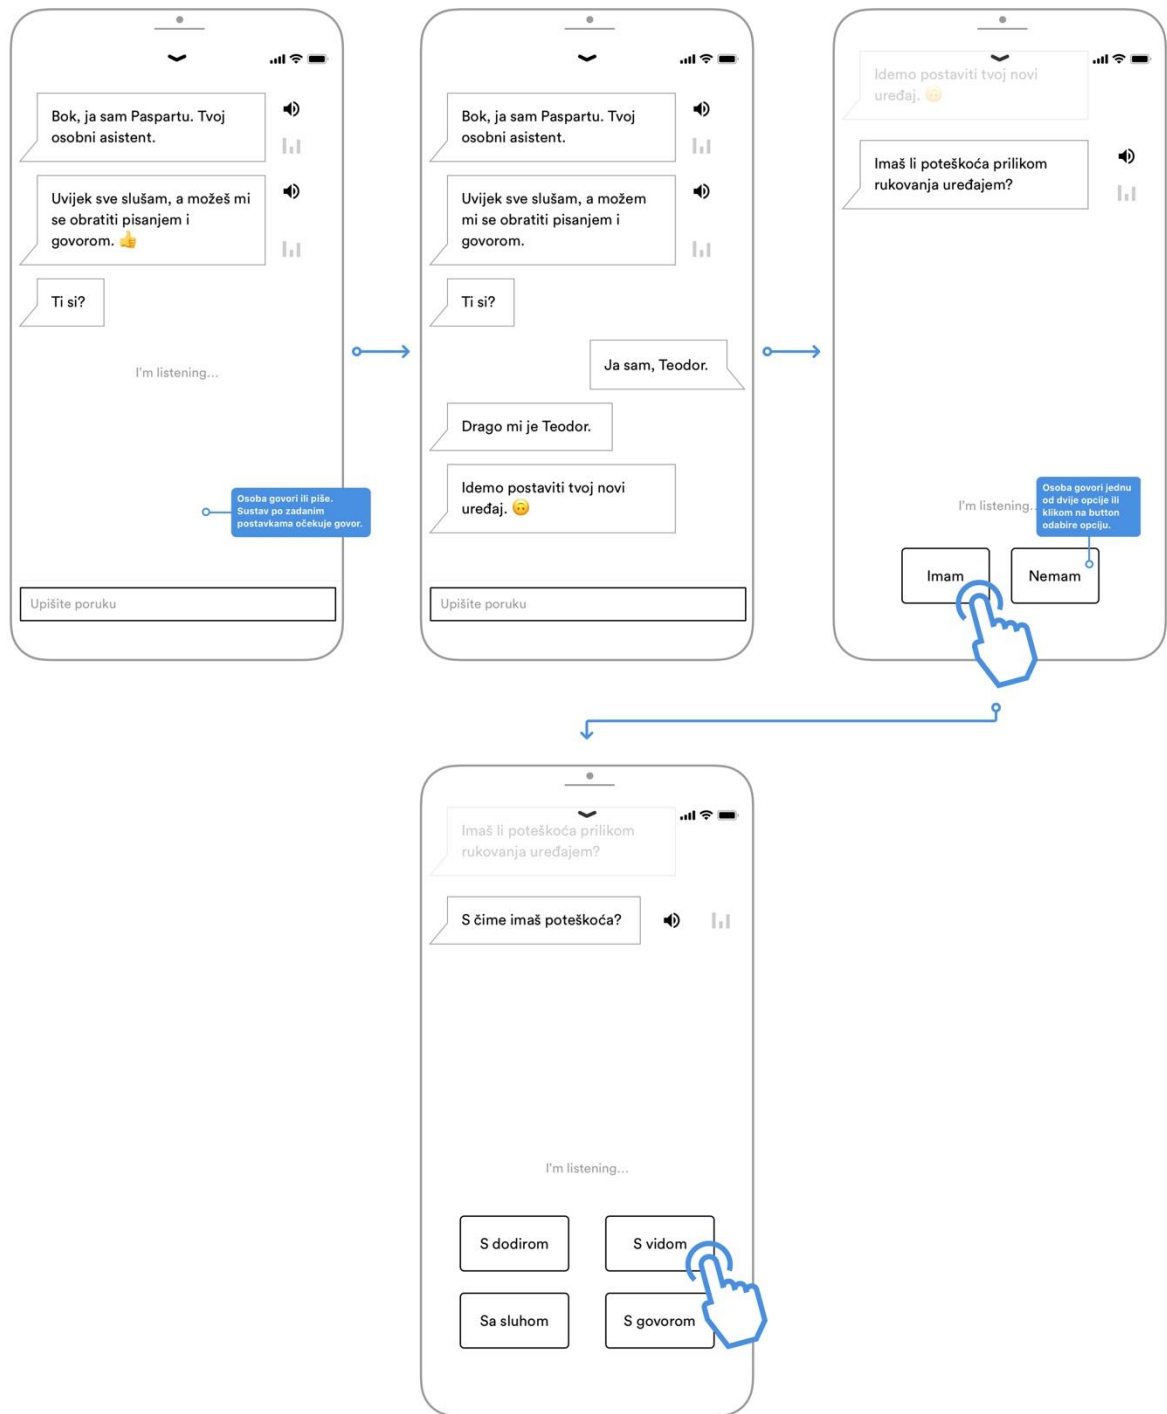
Bok, ja sam Paspartu. Tvoj osobni asistent.

Uvijek sve slušam, a možeš mi se obratiti pisanjem i govorom. 👍

Ti si?

I'm listening...

Osoba govori ili piše. Sustav po zadanim postavkama očekuje govor.

Upišite poruku

Bok, ja sam Paspartu. Tvoj osobni asistent.

Uvijek sve slušam, a možem mi se obratiti pisanjem i govorom.

Ti si?

Ja sam, Teodor.

Drago mi je Teodor.

Idemo postaviti tvoj novi uređaj. 🙃

Upišite poruku

Idemo postaviti tvoj novi uređaj. 🙃

Imaš li poteškoća prilikom rukovanja uređajem?

I'm listening...

Osoba govori jednu od dvije opcije ili klikom na button odabire opciju.

Imam

Nemam

Imaš li poteškoća prilikom rukovanja uređajem?

S čime imaš poteškoća?

I'm listening...

S dodirom

S vidom

Sa sluhom

S govorom